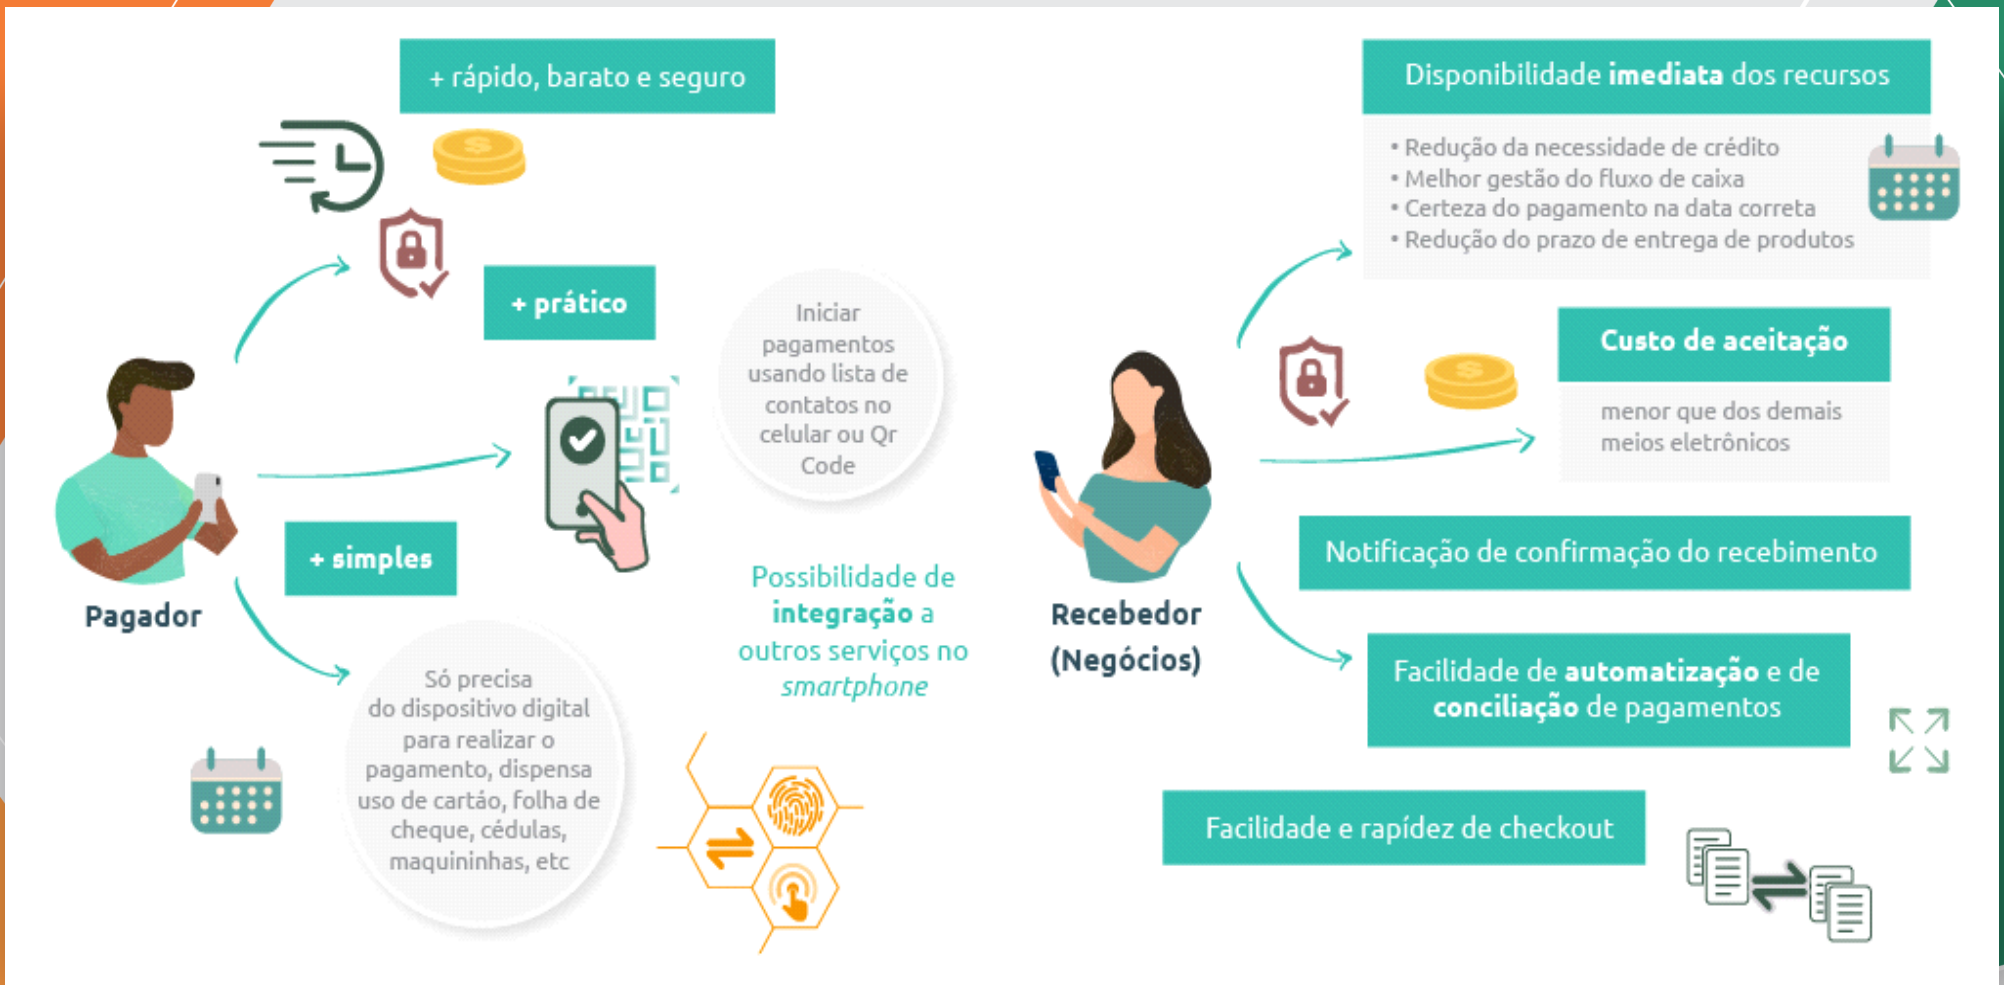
+ rápido, barato e seguro

+ prático

Iniciar pagamentos usando lista de contatos no celular ou Qr Code

Pagador

+ simples

Só precisa do dispositivo digital para realizar o pagamento, dispensa uso de cartão, folha de cheque, cédulas, maquininhas, etc

Possibilidade de **integração** a outros serviços no *smartphone*

Recebedor (Negócios)

Disponibilidade **imediata** dos recursos

• Redução da necessidade de crédito
• Melhor gestão do fluxo de caixa
• Certeza do pagamento na data correta
• Redução do prazo de entrega de produtos

Custo de aceitação

menor que dos demais meios eletrônicos

Notificação de confirmação do recebimento

Facilidade de **automatização** e de **conciliação** de pagamentos

Facilidade e rapídez de checkout